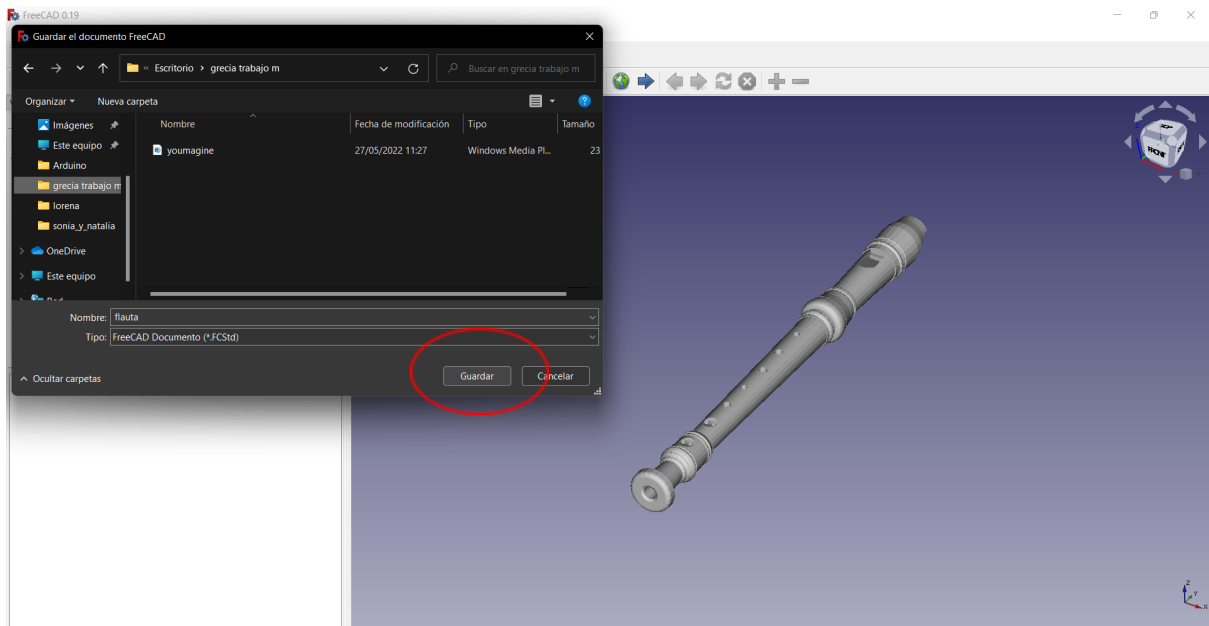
FreeCAD 0.19

Guardar el documento FreeCAD

« Escritorio › grecia trabajo m

Buscar en grecia trabajo m

Organizar ▾ Nueva carpeta

Imágenes
Este equipo
Arduino
grecia trabajo m
lorena
sonia_y_natalia
OneDrive
Este equipo

| Nombre | Fecha de modificación | Tipo | Tamaño |
|---|---|---|---|
| youmagine | 27/05/2022 11:27 | Windows Media Pl... | 23 |

Nombre: flauta
Tipo: FreeCAD Documento (*.FCStd)

Ocultar carpetas

Guardar Cancelar

FRONT
TOP
RIGHT